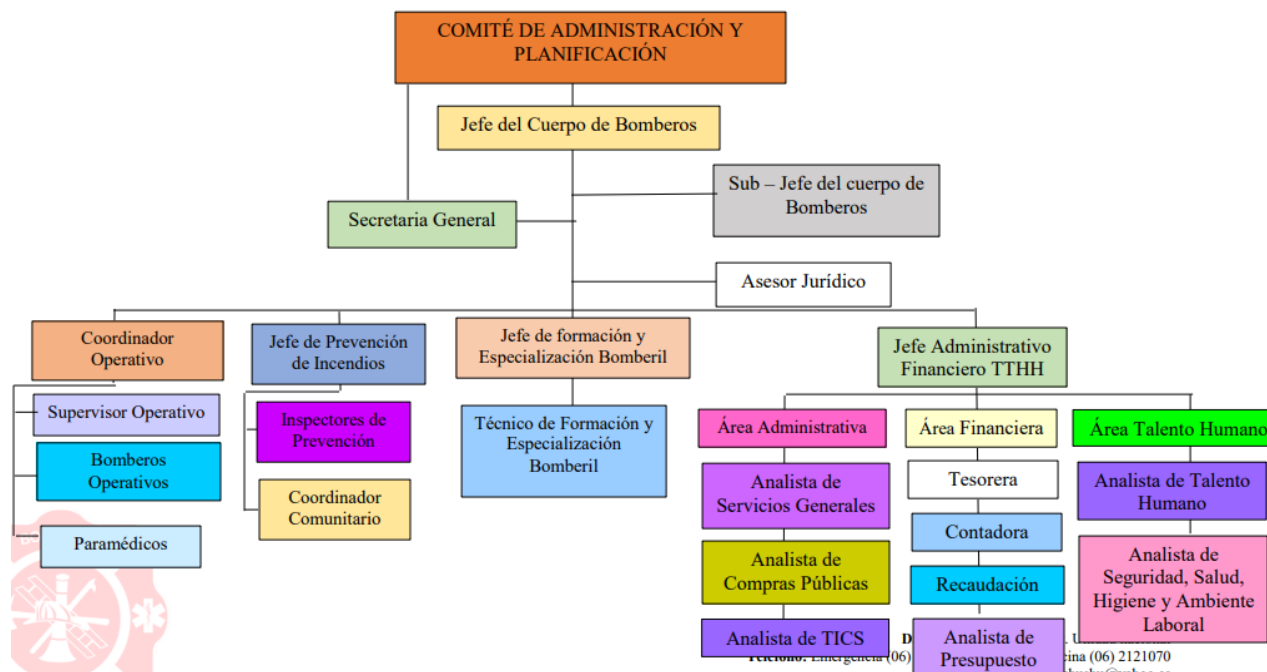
COMITÉ DE ADMINISTRACIÓN Y PLANIFICACIÓN

Jefe del Cuerpo de Bomberos

Sub – Jefe del cuerpo de Bomberos

Secretaria General

Asesor Jurídico

Coordinador Operativo

Supervisor Operativo

Bomberos Operativos

Paramédicos

Jefe de Prevención de Incendios

Inspectores de Prevención

Coordinador Comunitario

Jefe de formación y Especialización Bomberil

Técnico de Formación y Especialización Bomberil

Jefe Administrativo Financiero TTHH

Área Administrativa

Analista de Servicios Generales

Analista de Compras Públicas

Analista de TICS

Área Financiera

Tesorera

Contadora

Recaudación

Analista de Presupuesto

Área Talento Humano

Analista de Talento Humano

Analista de Seguridad, Salud, Higiene y Ambiente Laboral

D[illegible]

Teléfono: Emergencia (06) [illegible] ina (06) 2121070